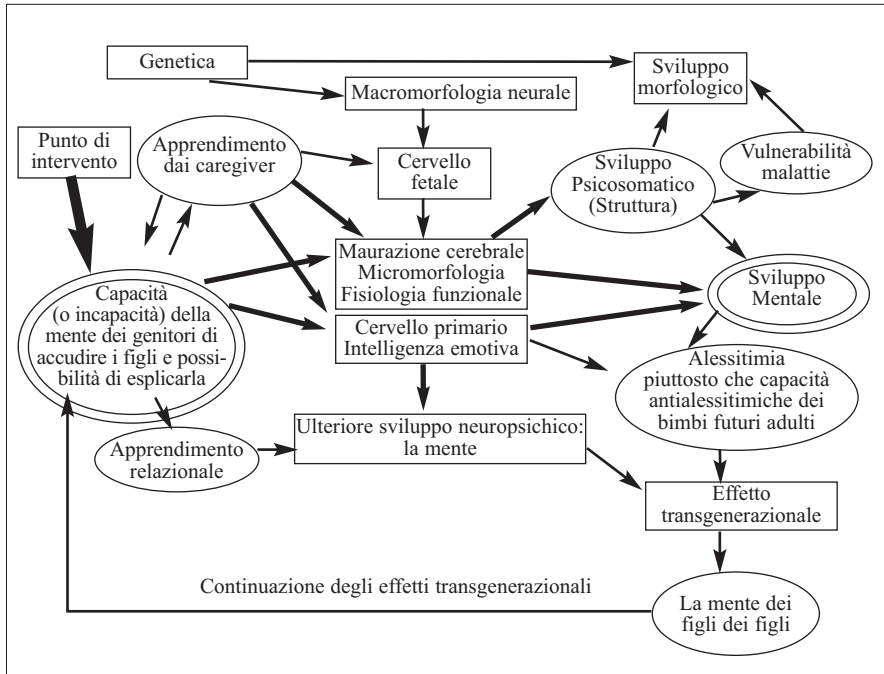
Genetica

Sviluppo morfologico

Macromorfologia neurale

Punto di intervento

Apprendimento dai caregiver

Cervello fetale

Sviluppo Psicosomatico (Struttura)

Vulnerabilità malattie

Maurazione cerebrale Micromorfologia Fisiologia funzionale

Capacità (o incapacità) della mente dei genitori di accudire i figli e possibilità di esplicarla

Sviluppo Mentale

Cervello primario Intelligenza emotiva

Alessitimia piuttosto che capacità antialessitimiche dei bimbi futuri adulti

Apprendimento relazionale

Ulteriore sviluppo neuropsichico: la mente

Effetto transgenerazionale

Continuazione degli effetti transgenerazionali

La mente dei figli dei figli